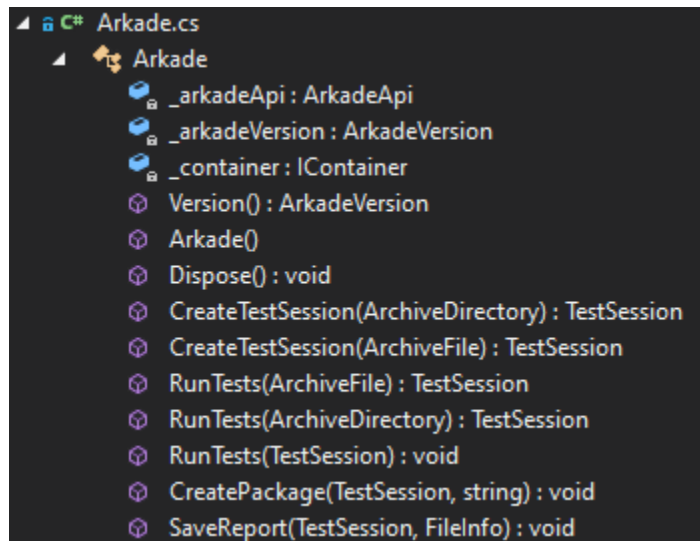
C# Arkade.cs
Arkade
_arkadeApi : ArkadeApi
_arkadeVersion : ArkadeVersion
_container : IContainer
Version() : ArkadeVersion
Arkade()
Dispose() : void
CreateTestSession(ArchiveDirectory) : TestSession
CreateTestSession(ArchiveFile) : TestSession
RunTests(ArchiveFile) : TestSession
RunTests(ArchiveDirectory) : TestSession
RunTests(TestSession) : void
CreatePackage(TestSession, string) : void
SaveReport(TestSession, FileInfo) : void